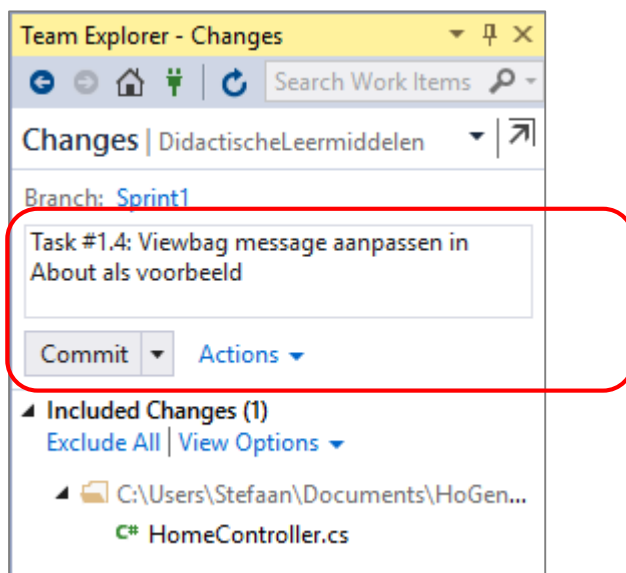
Team Explorer - Changes

Search Work Items

Changes | DidactischeLeermiddelen

Branch: Sprint1

Task #1.4: Viewbag message aanpassen in About als voorbeeld

Commit

Actions

Included Changes (1)

Exclude All | View Options

C:\Users\Stefaan\Documents\HoGen...

C# HomeController.cs